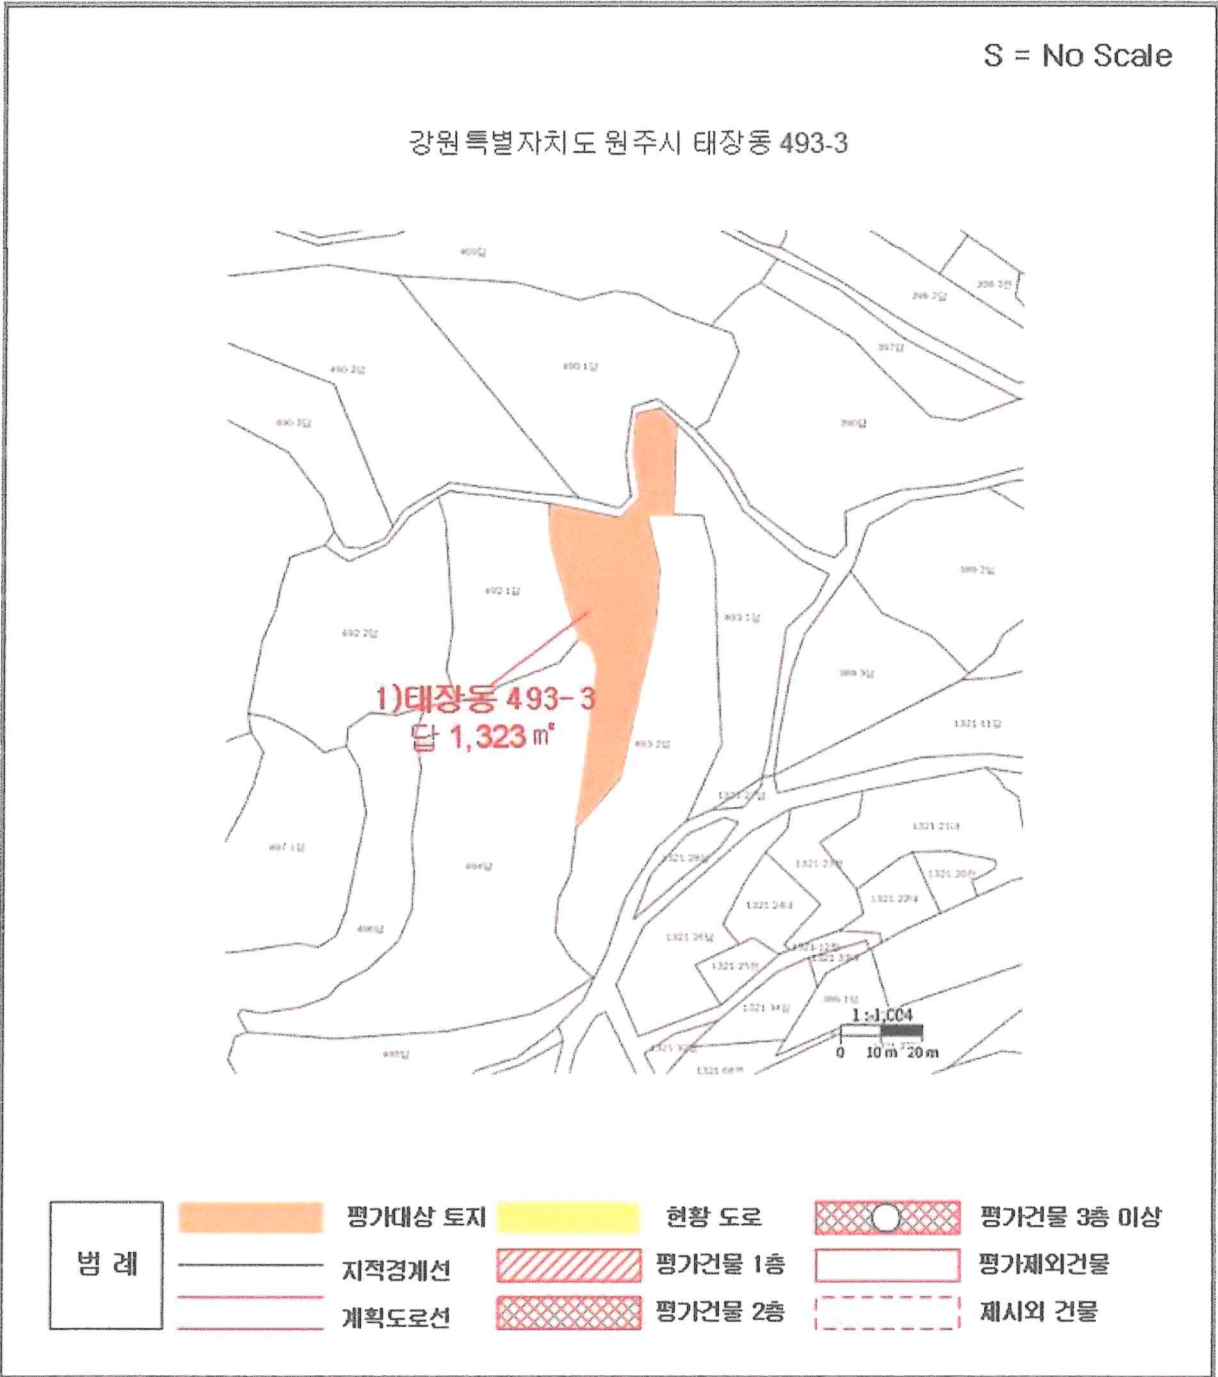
S = No Scale

강원특별자치도 원주시 태장동 493-3

490답

490-1답

490-2답

490-3답

396-2답

396-3전

397답

398답

492-1답

492-2답

493-1답

399-2답

399-3답

1)태장동 493-3
답 1,323 ㎡

493-2답

1321-11답

1321-2답

1321-21답

497-1답

494답

1321-28답

1321-23답

1321-30답

1321-22답

1321-24답

496답

1321-36답

1321-13답

1321-33답

1321-25답

395-1답

1321-34답

1 : 1,004

0 10 m 20 m

495답

1321-32답

1321-68답

범 례

평가대상 토지

현황 도로

평가건물 3층 이상

지적경계선

평가건물 1층

평가제외건물

계획도로선

평가건물 2층

제시외 건물